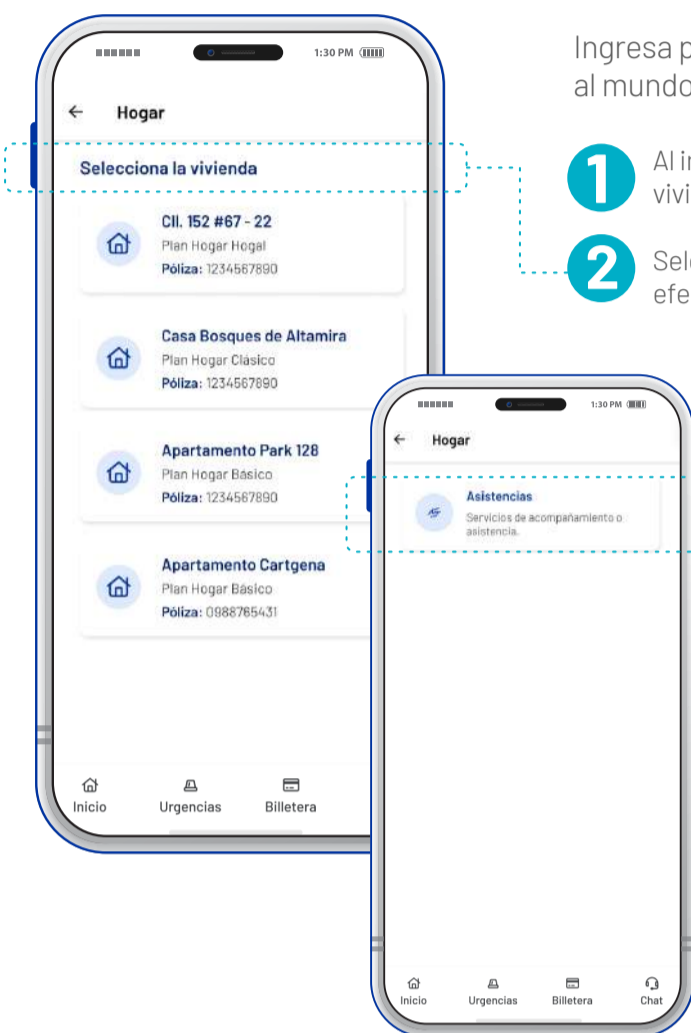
1:30 PM

Hogar

Selecciona la vivienda

Cll. 152 #67 - 22
Plan Hogar Hogal
Póliza: 1234567890

Casa Bosques de Altamira
Plan Hogar Clásico
Póliza: 1234567890

Apartamento Park 128
Plan Hogar Básico
Póliza: 1234567890

Apartamento Cartgena
Plan Hogar Básico
Póliza: 0988765431

Inicio Urgencias Billetera

Ingresa p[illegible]
al mundo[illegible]

1 Al i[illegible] vivi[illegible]

2 Sel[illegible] efe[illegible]

1:30 PM

Hogar

Asistencias
Servicios de acompañamiento o asistencia.

Inicio Urgencias Billetera Chat